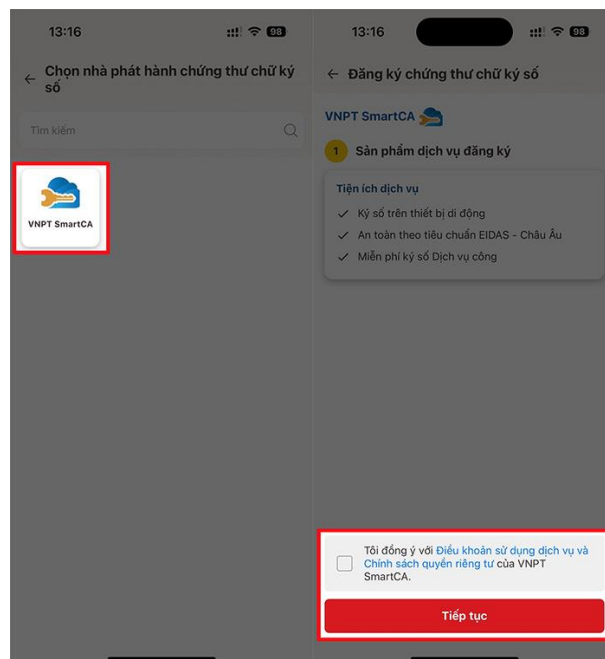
13:16

98

← Chọn nhà phát hành chứng thư chữ ký số

Tìm kiếm

VNPT SmartCA

13:16

98

← Đăng ký chứng thư chữ ký số

VNPT SmartCA

1 Sản phẩm dịch vụ đăng ký

Tiện ích dịch vụ

✓ Ký số trên thiết bị di động

✓ An toàn theo tiêu chuẩn EIDAS - Châu Âu

✓ Miễn phí ký số Dịch vụ công

Tôi đồng ý với Điều khoản sử dụng dịch vụ và Chính sách quyền riêng tư của VNPT SmartCA.

Tiếp tục